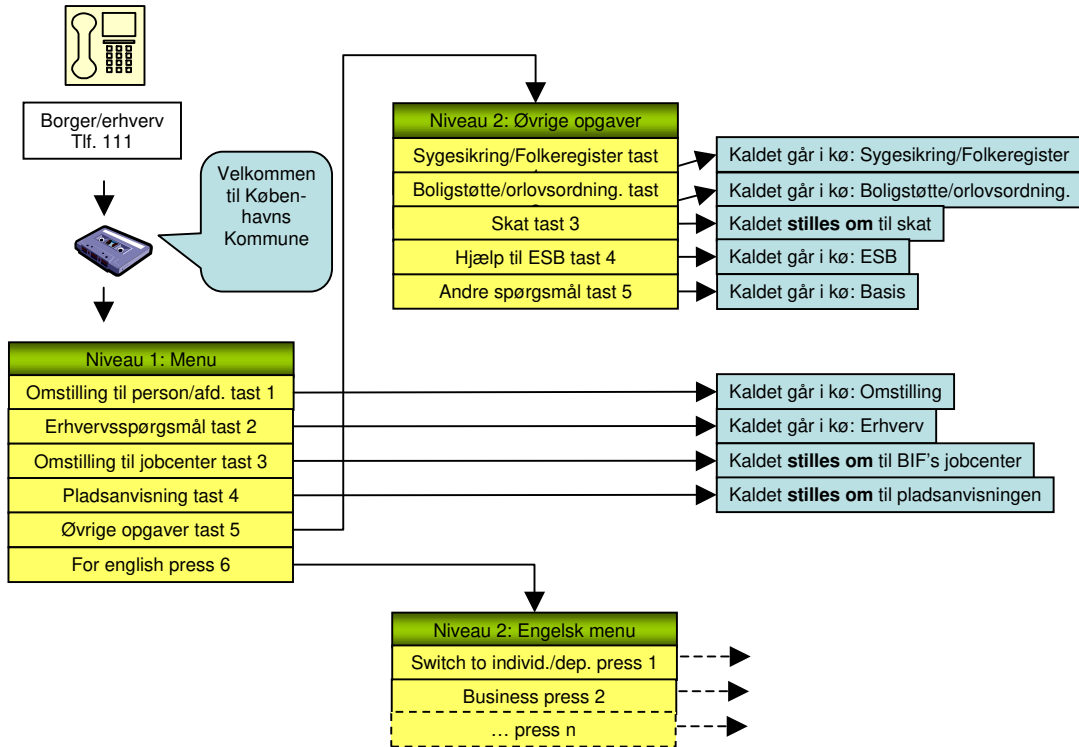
Borger/erhverv
Tlf. 111

Velkommen til Københavns Kommune

Niveau 1: Menu
Omstilling til person/afd. tast 1
Erhvervsspørgsmål tast 2
Omstilling til jobcenter tast 3
Pladsanvisning tast 4
Øvrige opgaver tast 5
For english press 6

Niveau 2: Øvrige opgaver
Sygesikring/Folkeregister tast
Boligstøtte/orlovsordning. tast
Skat tast 3
Hjælp til ESB tast 4
Andre spørgsmål tast 5

Kaldet går i kø: Sygesikring/Folkeregister
Kaldet går i kø: Boligstøtte/orlovsordning.
Kaldet **stilles om** til skat
Kaldet går i kø: ESB
Kaldet går i kø: Basis

Kaldet går i kø: Omstilling
Kaldet går i kø: Erhverv
Kaldet **stilles om** til BIF's jobcenter
Kaldet **stilles om** til pladsanvisningen

Niveau 2: Engelsk menu
Switch to individ./dep. press 1
Business press 2
… press n